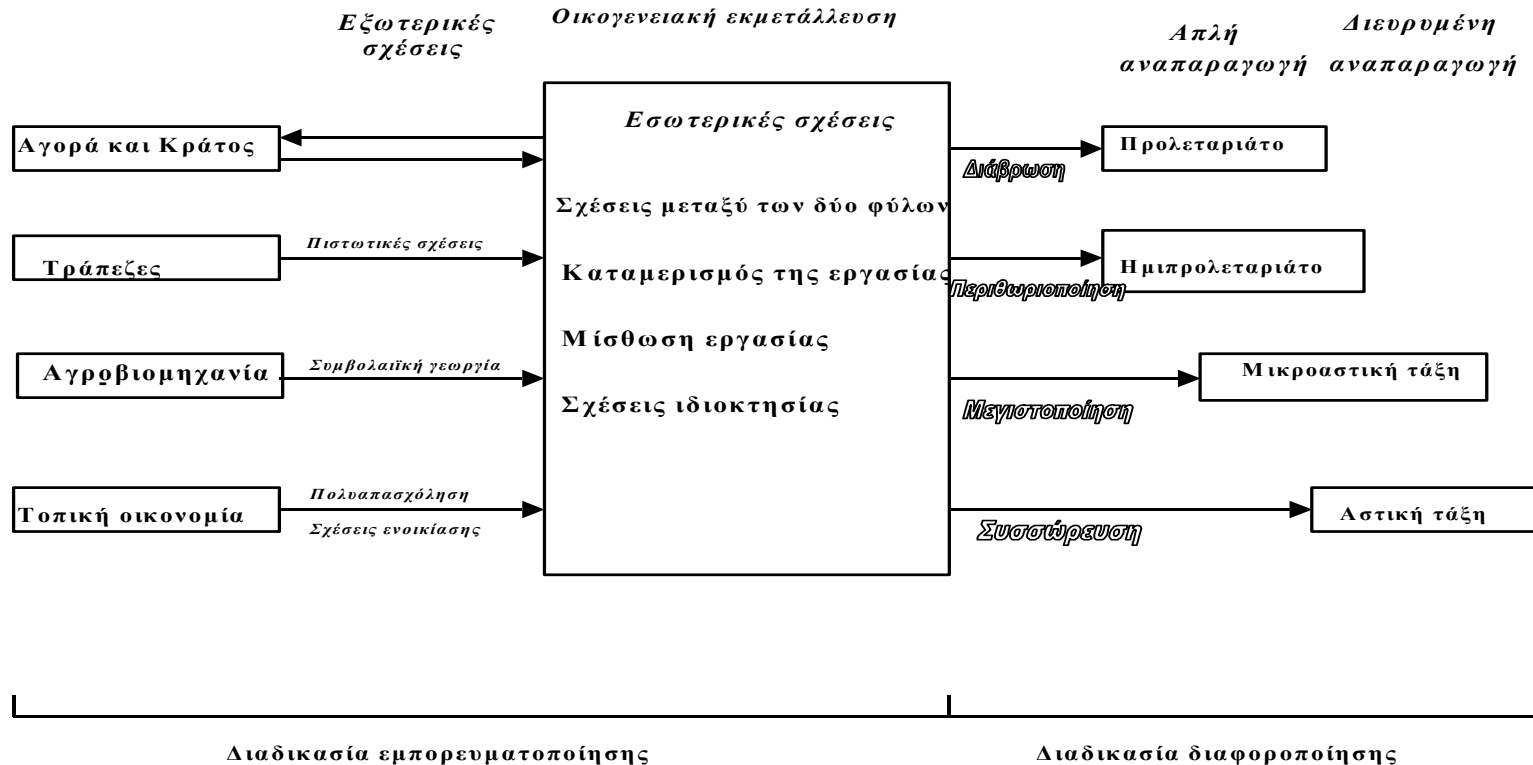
Εξωτερικές σχέσεις

Οικογενειακή εκμετάλλευση

Απλή αναπαραγωγή

Διευρυμένη αναπαραγωγή

Αγορά και Κράτος

Εσωτερικές σχέσεις

Σχέσεις μεταξύ των δύο φύλων

Καταμερισμός της εργασίας

Μίσθωση εργασίας

Σχέσεις ιδιοκτησίας

Τράπεζες

Πιστωτικές σχέσεις

Αγροβιομηχανία

Συμβολαιϊκή γεωργία

Τοπική οικονομία

Πολυαπασχόληση

Σχέσεις ενοικίασης

Διάβρωση

Προλεταριάτο

Περιθωριοποίηση

Ημιπρολεταριάτο

Μεγιστοποίηση

Μικροαστική τάξη

Συσσώρευση

Αστική τάξη

Διαδικασία εμπορευματοποίησης

Διαδικασία διαφοροποίησης